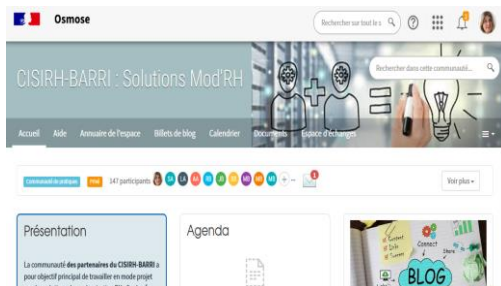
Osmose

Rechercher sur tout le s

CISIRH-BARRI : Solutions Mod'RH

Rechercher dans cette communauté...

Accueil Aide Annuaire de l'espace Billets de blog Calendrier Documents Espace d'échanges

Communauté de pratiques Privé 147 participants

Voir plus

Présentation

La communauté des partenaires du CISIRH-BARRI a pour objectif principal de travailler en mode projet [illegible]

Agenda

BLOG